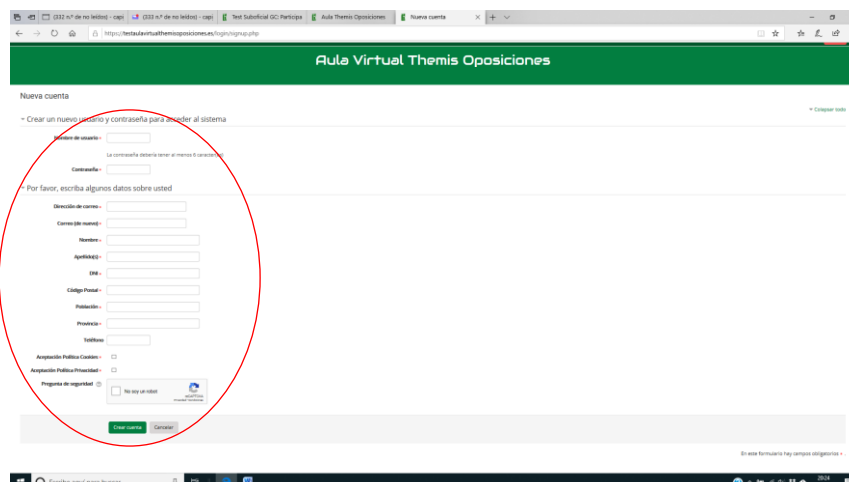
(332 n.º de no leídos) - capi | (333 n.º de no leídos) - capi | Test Suboficial GC: Particip | Aula Themis Oposiciones | Nueva cuenta

https://testaulavirtualthemisoposiciones.es/login/signup.php

Aula Virtual Themis Oposiciones

Nueva cuenta

Colapsar todo

Crear un nuevo usuario y contraseña para acceder al sistema

Nombre de usuario

La contraseña debería tener al menos 6 caracteres

Contraseña

Por favor, escriba algunos datos sobre usted

Dirección de correo

Correo (de nuevo)

Nombre

Apellido(s)

DNI

Código Postal

Población

Provincia

Teléfono

Aceptación Política Cookies

Aceptación Política Privacidad

Pregunta de seguridad

No soy un robot

reCAPTCHA

Crear cuenta

Cancelar

En este formulario hay campos obligatorios

Escribe aquí para buscar

20:24